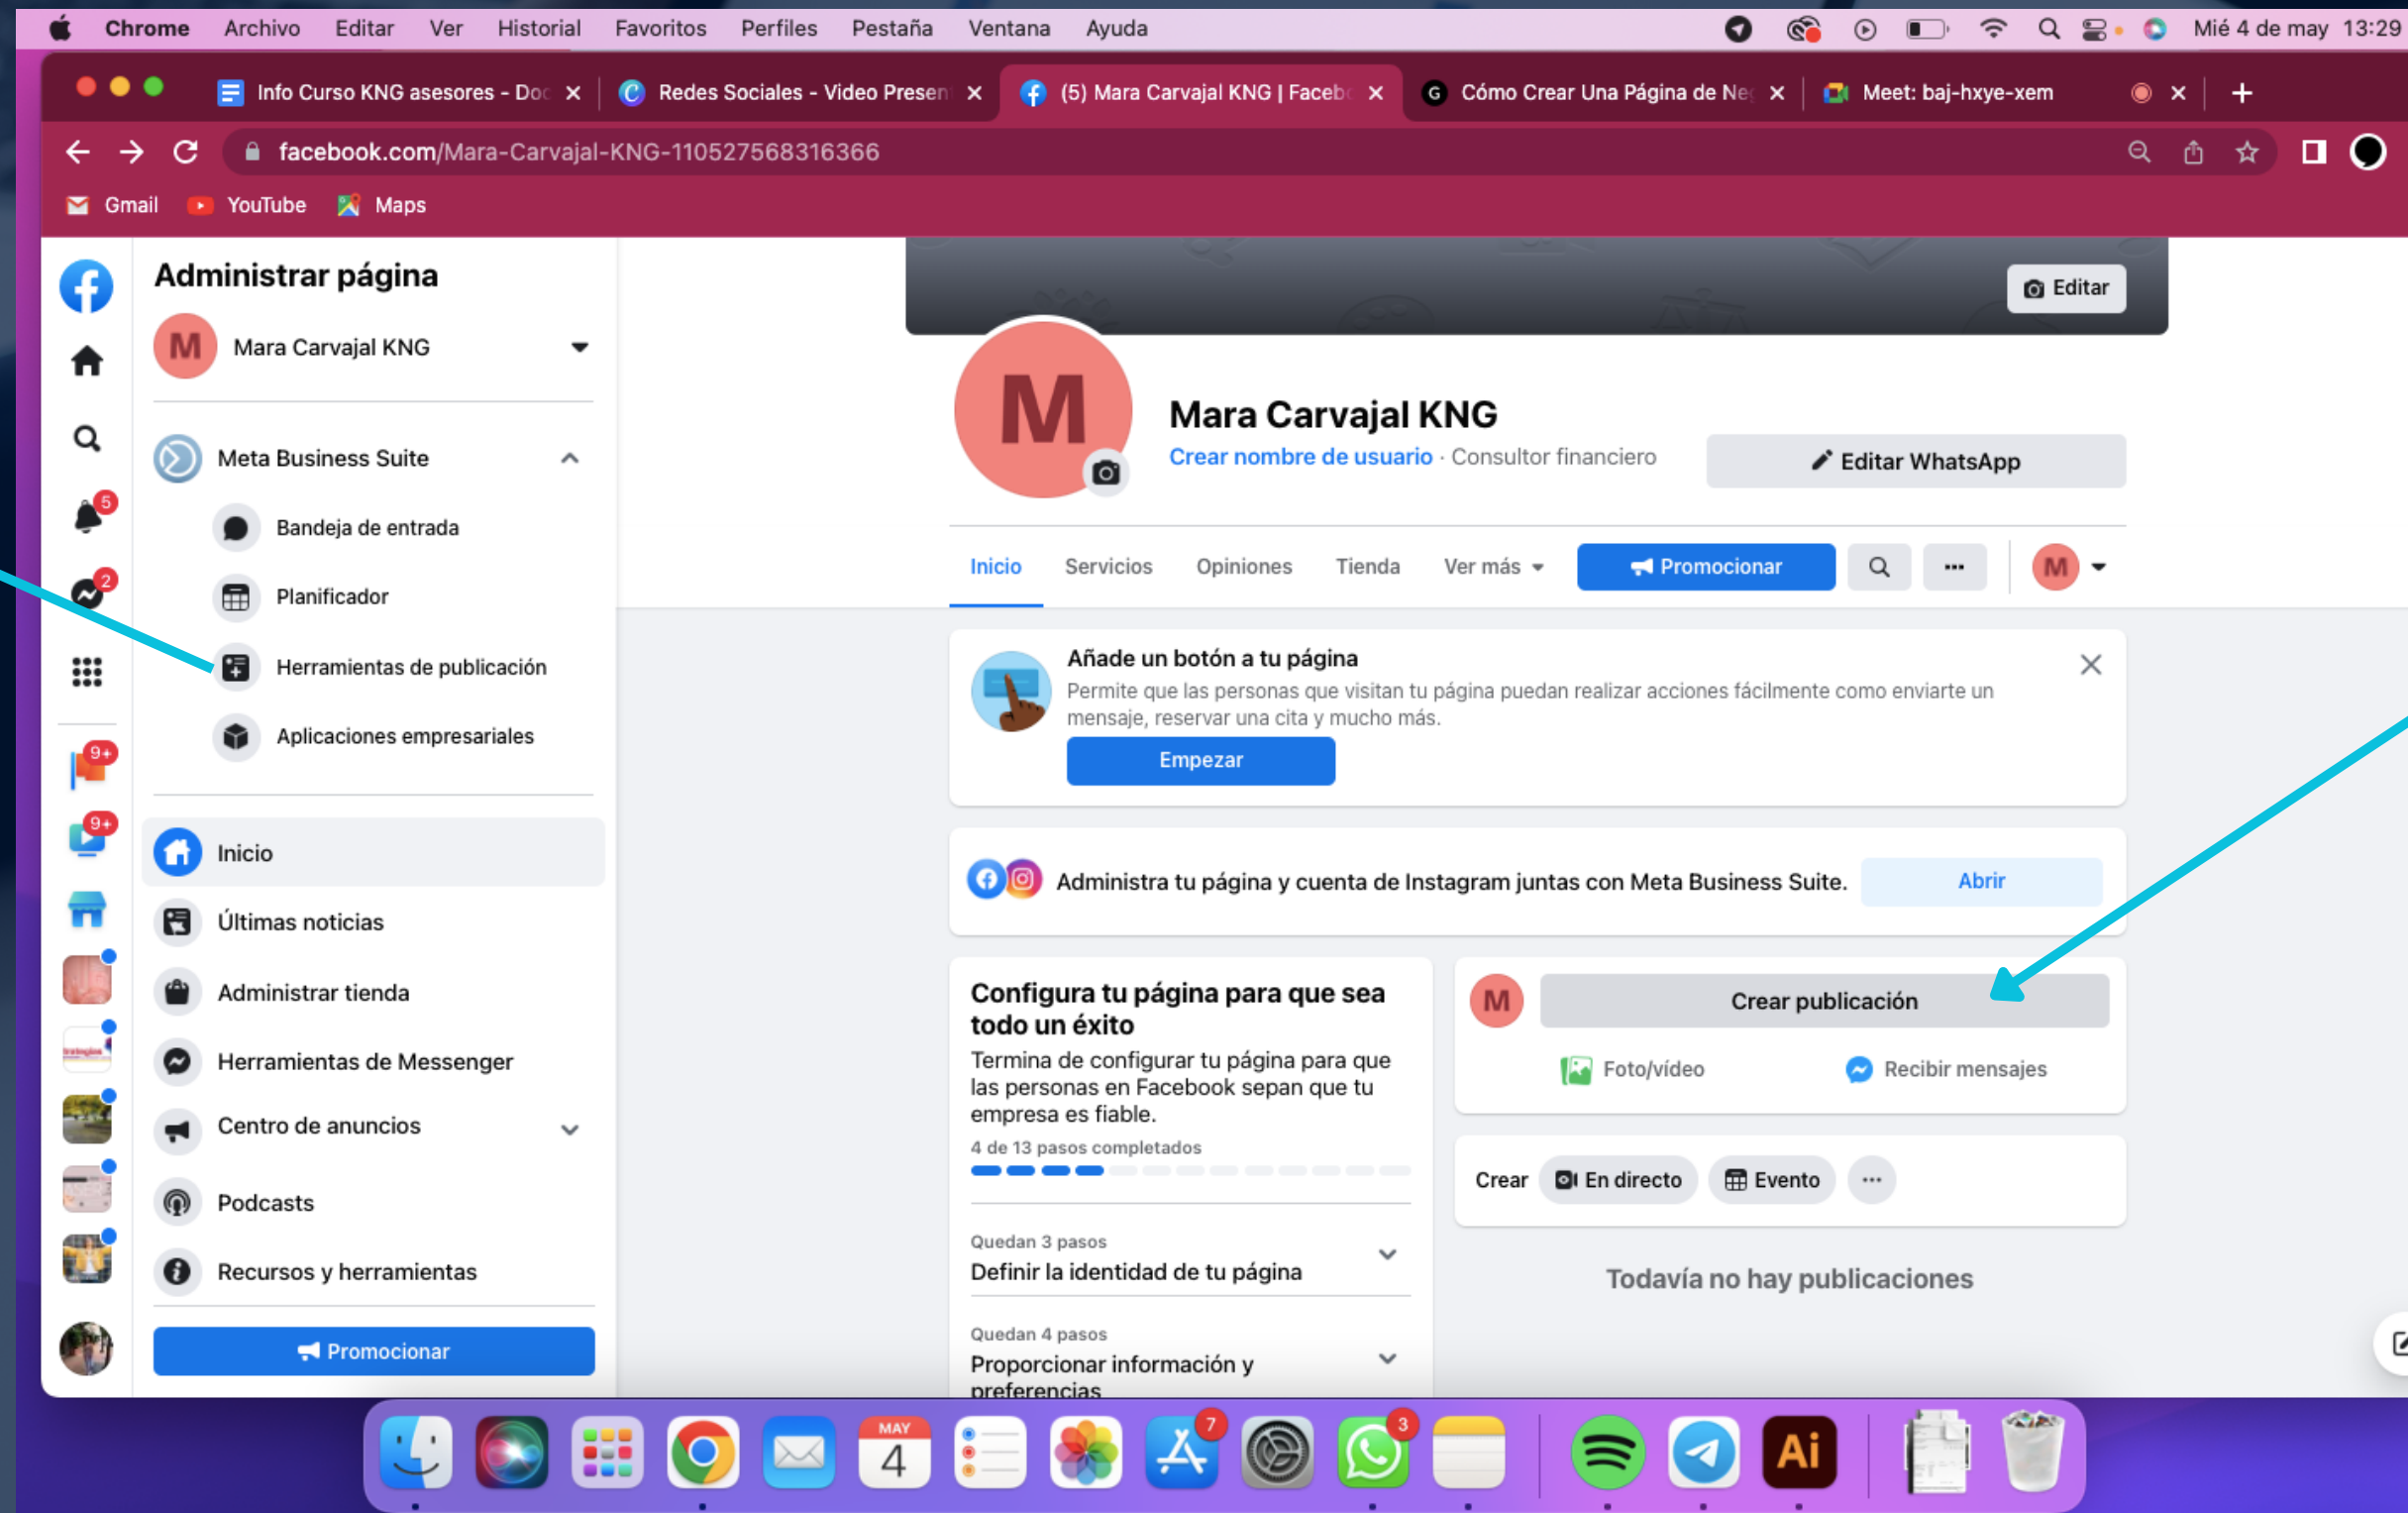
Chrome Archivo Editar Ver Historial Favoritos Perfiles Pestaña Ventana Ayuda Mié 4 de may 13:29

Info Curso KNG asesores - Doc ×
Redes Sociales - Video Presen ×
(5) Mara Carvajal KNG | Faceb ×
Cómo Crear Una Página de Ne ×
Meet: baj-hxye-xem ×

facebook.com/Mara-Carvajal-KNG-110527568316366

Gmail YouTube Maps

Administrar página
M Mara Carvajal KNG
Meta Business Suite
Bandeja de entrada
Planificador
Herramientas de publicación
Aplicaciones empresariales
Inicio
Últimas noticias
Administrar tienda
Herramientas de Messenger
Centro de anuncios
Podcasts
Recursos y herramientas
Promocionar

5
2
9+
9+

Editar
M
Mara Carvajal KNG
Crear nombre de usuario · Consultor financiero
Editar WhatsApp
Inicio Servicios Opiniones Tienda Ver más Promocionar ··· M

Añade un botón a tu página
Permite que las personas que visitan tu página puedan realizar acciones fácilmente como enviarte un mensaje, reservar una cita y mucho más.
Empezar

Administra tu página y cuenta de Instagram juntas con Meta Business Suite. Abrir

Configura tu página para que sea todo un éxito
Termina de configurar tu página para que las personas en Facebook sepan que tu empresa es fiable.
4 de 13 pasos completados
Quedan 3 pasos
Definir la identidad de tu página
Quedan 4 pasos
Proporcionar información y preferencias

M Crear publicación
Foto/vídeo Recibir mensajes
Crear En directo Evento ···
Todavía no hay publicaciones

MAY 4
7
3
Ai